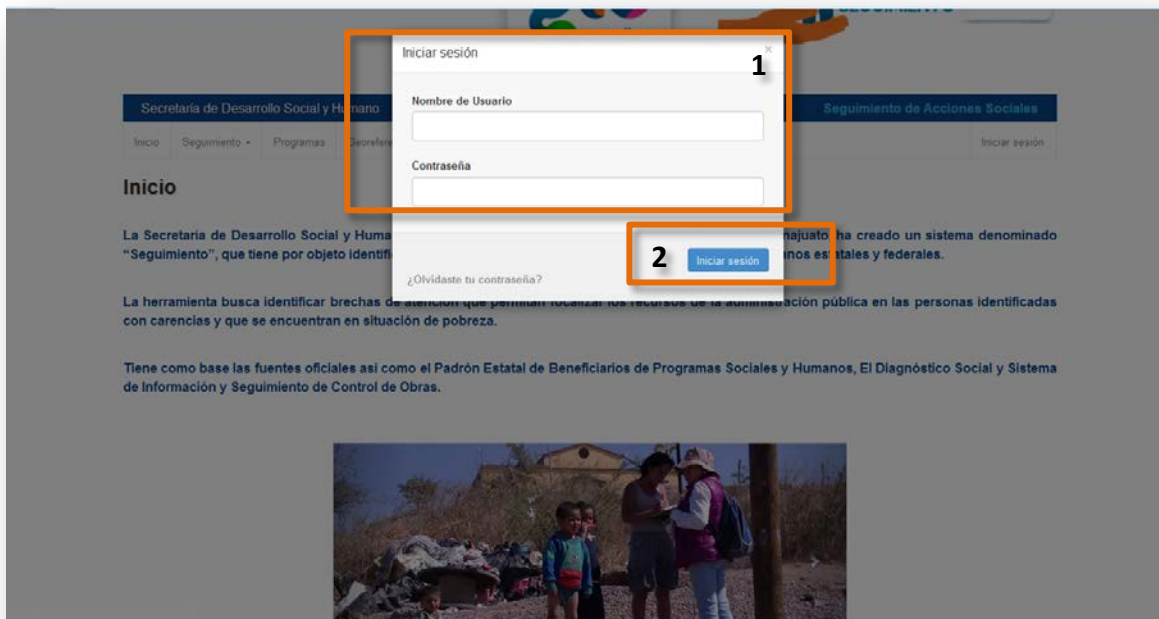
Iniciar sesión

×

1

Nombre de Usuario

Contraseña

2

Iniciar sesión

¿Olvidaste tu contraseña?

Secretaría de Desarrollo Social y Humano

Seguimiento de Acciones Sociales

Inicio Seguimiento Programas Georefer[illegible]

Iniciar sesión

Inicio

La Secretaria de Desarrollo Social y Huma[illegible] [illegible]najuato ha creado un sistema denominado "Seguimiento", que tiene por objeto identif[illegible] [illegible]nos estatales y federales.

La herramienta busca identificar brechas de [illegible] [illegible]ración pública en las personas identificadas con carencias y que se encuentran en situación de pobreza.

Tiene como base las fuentes oficiales así como el Padrón Estatal de Beneficiarios de Programas Sociales y Humanos, El Diagnóstico Social y Sistema de Información y Seguimiento de Control de Obras.